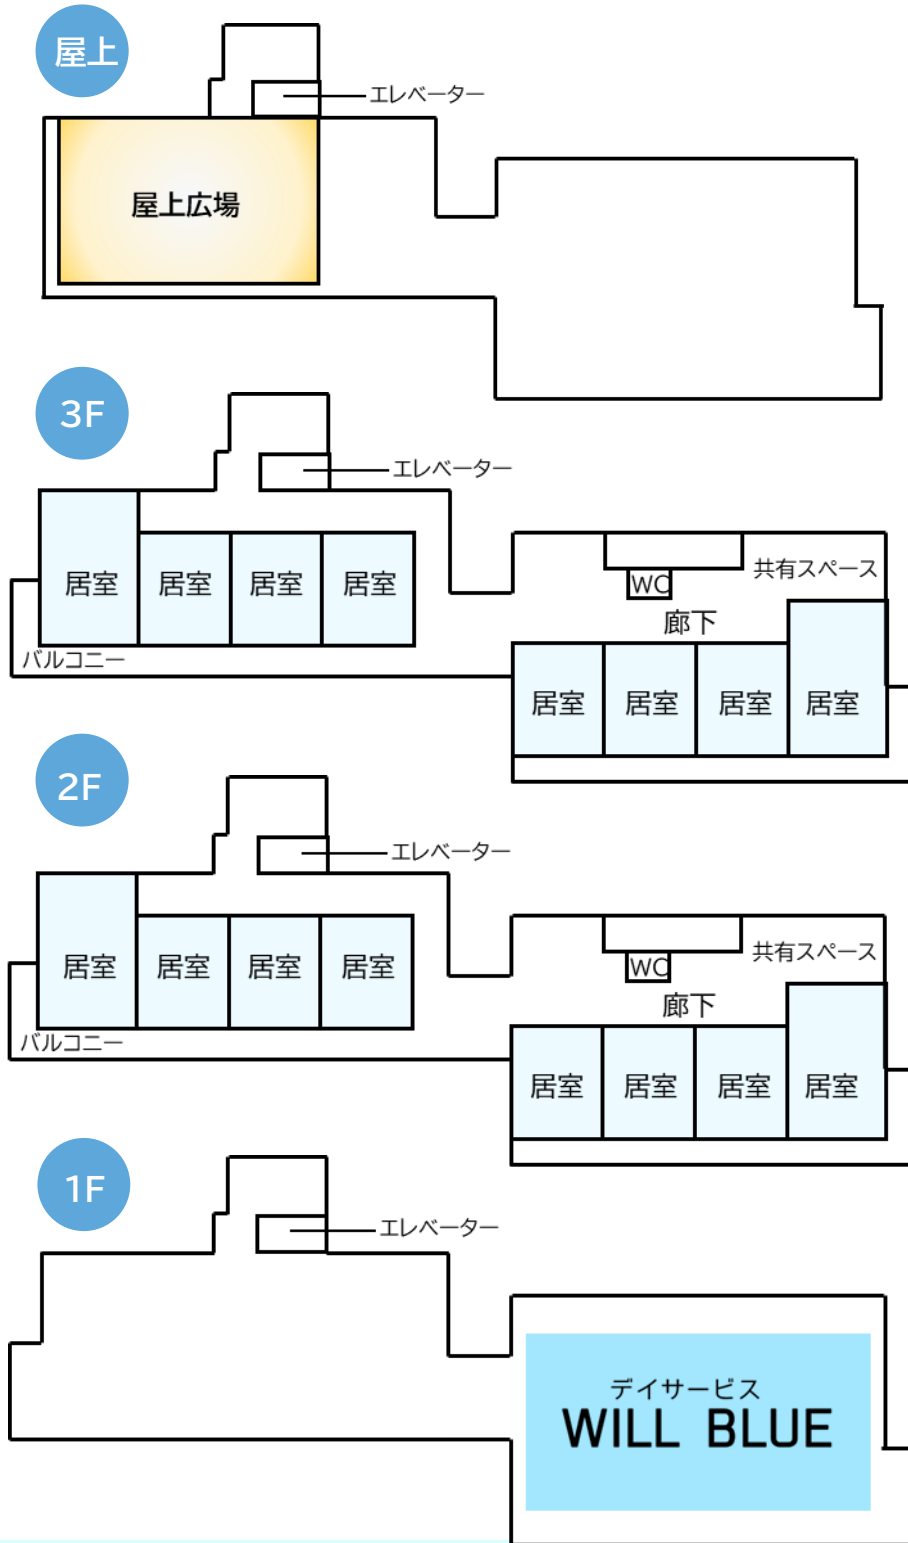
屋上

エレベーター

屋上広場

3F

エレベーター

居室 居室 居室 居室

共有スペース

WC

廊下

バルコニー

居室 居室 居室 居室

2F

エレベーター

居室 居室 居室 居室

共有スペース

WC

廊下

バルコニー

居室 居室 居室 居室

1F

エレベーター

デイサービス
WILL BLUE